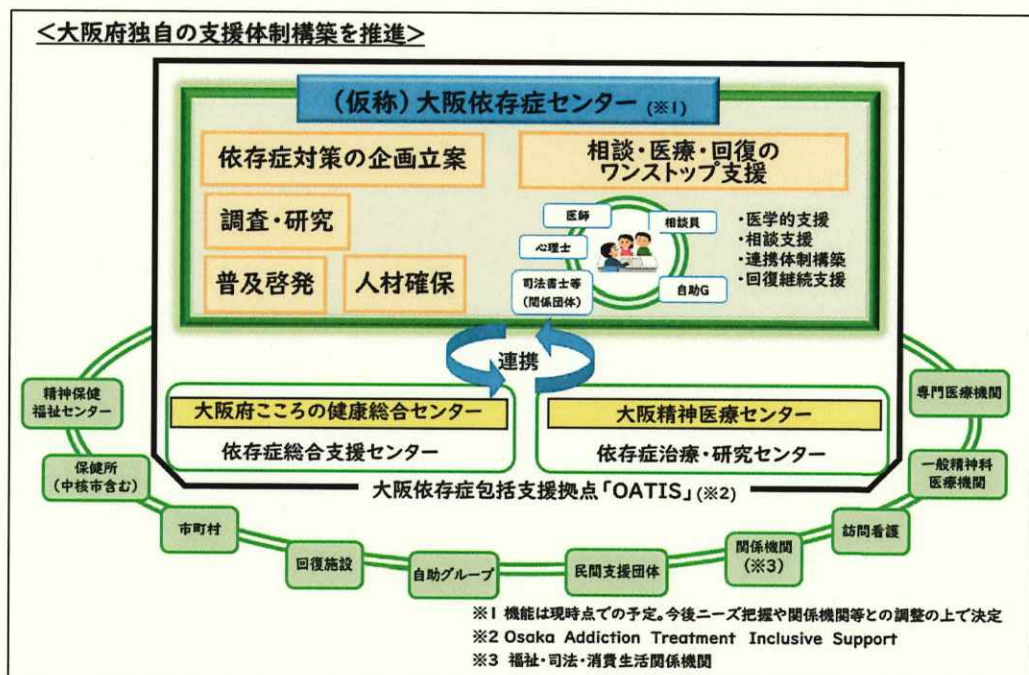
<大阪府独自の支援体制構築を推進>

（仮称）大阪依存症センター（※1）

依存症対策の企画立案

相談・医療・回復のワンストップ支援

調査・研究

普及啓発

人材確保

医師

相談員

心理士

司法書士等（関係団体）

自助G

・医学的支援
・相談支援
・連携体制構築
・回復継続支援

連携

精神保健福祉センター

大阪府こころの健康総合センター

依存症総合支援センター

大阪精神医療センター

依存症治療・研究センター

専門医療機関

保健所（中核市含む）

一般精神科医療機関

大阪依存症包括支援拠点「OATIS」（※2）

市町村

訪問看護

回復施設

自助グループ

民間支援団体

関係機関（※3）

※1 機能は現時点での予定。今後ニーズ把握や関係機関等との調整の上で決定
※2 Osaka Addiction Treatment Inclusive Support
※3 福祉・司法・消費生活関係機関